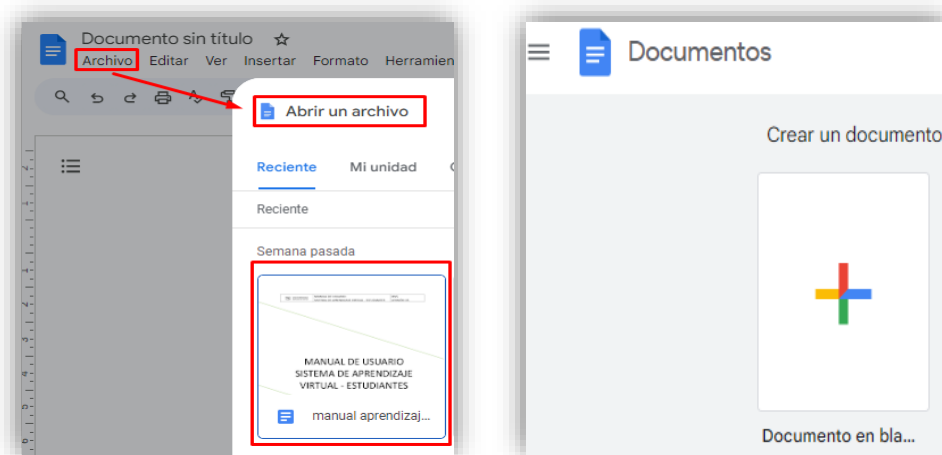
Documento sin título ☆
Archivo Editar Ver Insertar Formato Herramien

Abrir un archivo

Reciente Mi unidad

Reciente

Semana pasada

MANUAL DE USUARIO
SISTEMA DE APRENDIZAJE
VIRTUAL - ESTUDIANTES

manual aprendizaj...

Documentos

Crear un documento

Documento en bla...